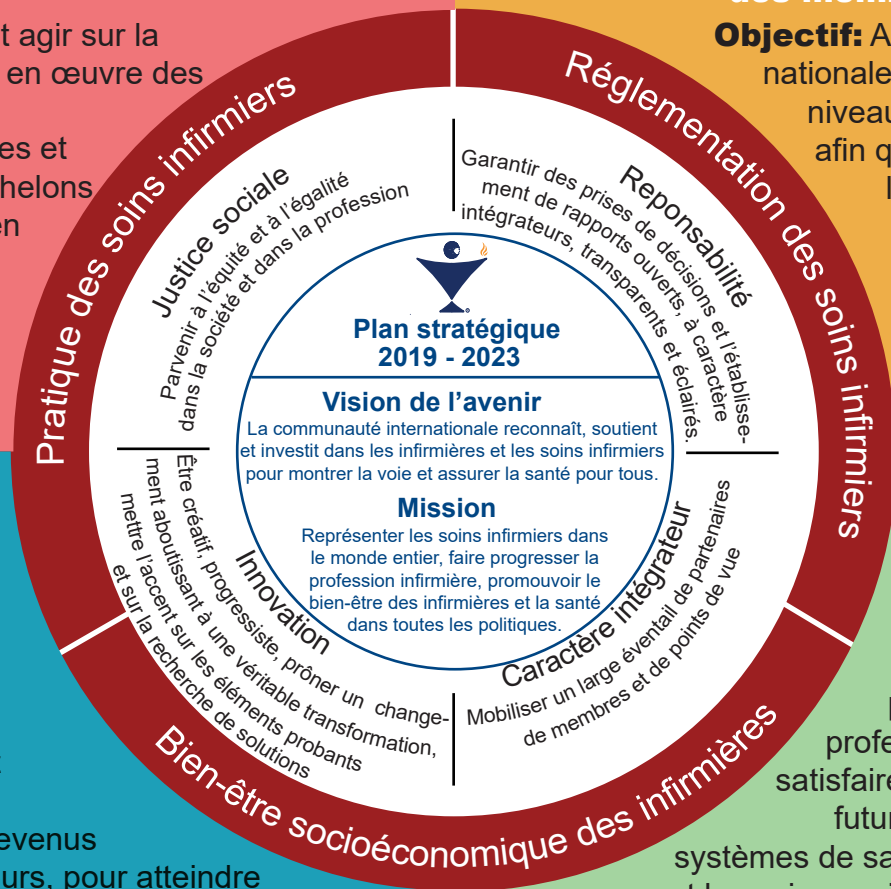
t agir sur la
en œuvre des

es et
helons
en

Objectif: A
nationale
niveau
afin q
l

Pratique des soins infirmiers

Réglementation des soins infirmiers

Justice sociale
Parvenir à l'équité et à l'égalité dans la société et dans la profession

Reponsabilité
Garantir des prises de décisions et l'établissement de rapports ouverts, à caractère intégrateurs, transparents et éclairés.

Plan stratégique
2019 - 2023

Vision de l'avenir
La communauté internationale reconnaît, soutient et investit dans les infirmières et les soins infirmiers pour montrer la voie et assurer la santé pour tous.

Mission
Représenter les soins infirmiers dans le monde entier, faire progresser la profession infirmière, promouvoir le bien-être des infirmières et la santé dans toutes les politiques.

Innovation
Être créatif, progressiste, prôner un changement aboutissant à une véritable transformation, mettre l'accent sur les éléments probants et sur la recherche de solutions

Caractère intégrateur
Mobiliser un large éventail de partenaires de membres et de points de vue

Bien-être socioéconomique des infirmières

evenus
urs, pour atteindre

profe
satisfaire
futur
systèmes de sa